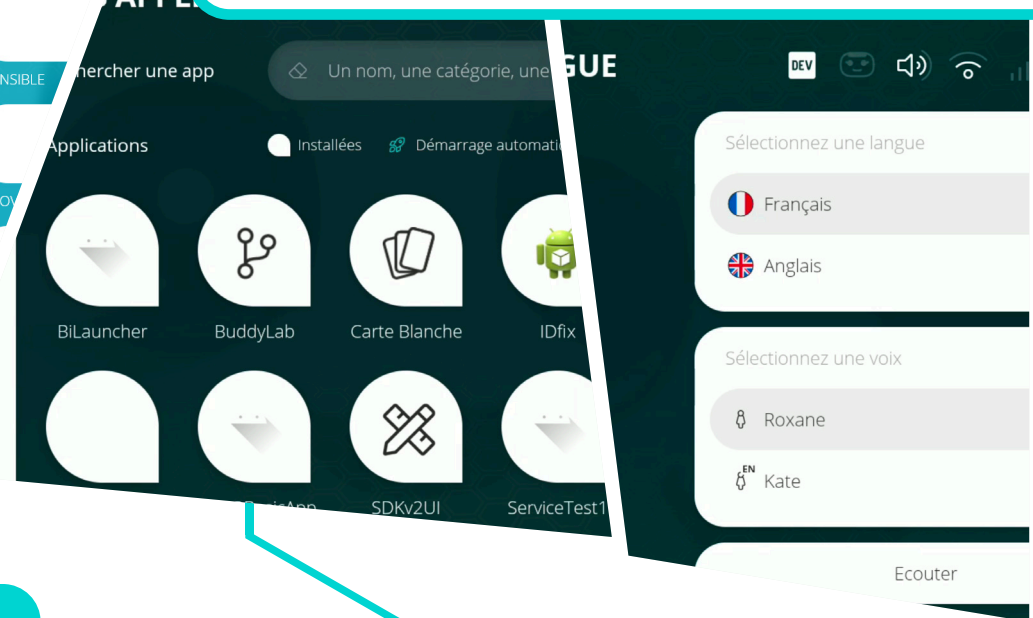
S APPLI

NSIBLE

OV

hercher une app

Un nom, une catégorie, une

Applications

Installées

Démarrage automati

BiLauncher

BuddyLab

Carte Blanche

IDfix

BasicApp

SDKv2UI

ServiceTest1

GUE

DEV

Sélectionnez une langue

Français

Anglais

Sélectionnez une voix

Roxane

EN

Kate

Ecouter